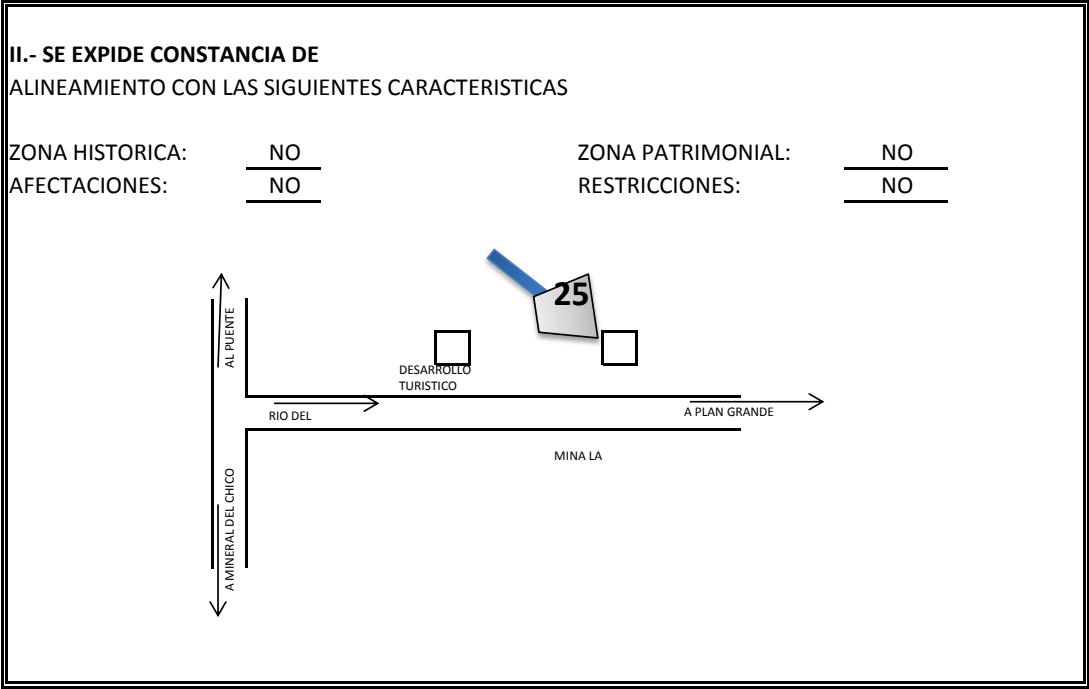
**II.- SE EXPIDE CONSTANCIA DE**
ALINEAMIENTO CON LAS SIGUIENTES CARACTERISTICAS

ZONA HISTORICA: NO
ZONA PATRIMONIAL: NO
AFECTACIONES: NO
RESTRICCIONES: NO

AL PUENTE

25

DESARROLLO TURISTICO

RIO DEL

A PLAN GRANDE

MINA LA

A MINERAL DEL CHICO